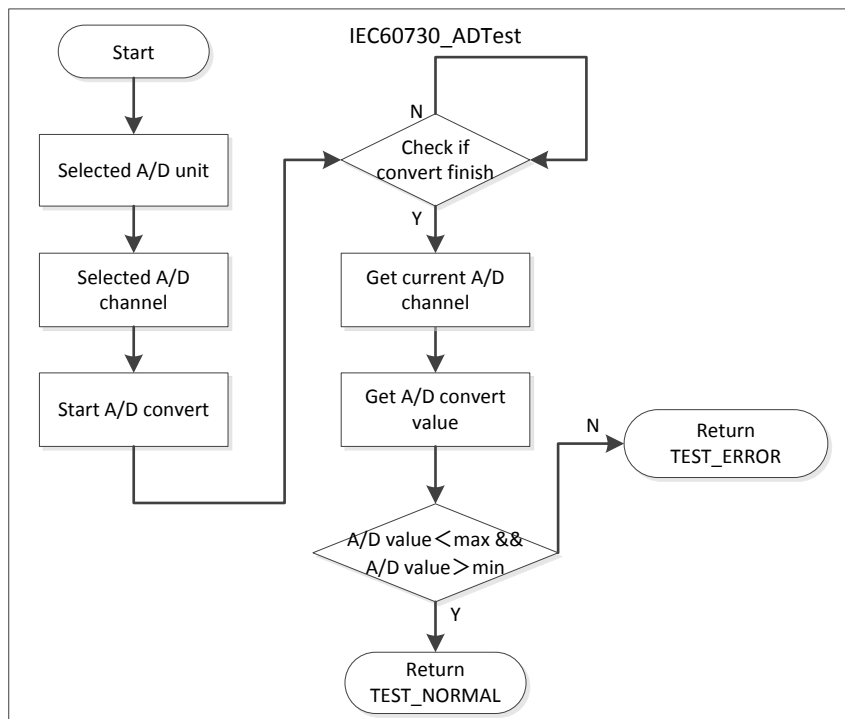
IEC60730_ADTest

Start

Selected A/D unit

Selected A/D channel

Start A/D convert

N

Check if convert finish

Y

Get current A/D channel

Get A/D convert value

A/D value＜max && A/D value＞min

N

Return TEST_ERROR

Y

Return TEST_NORMAL